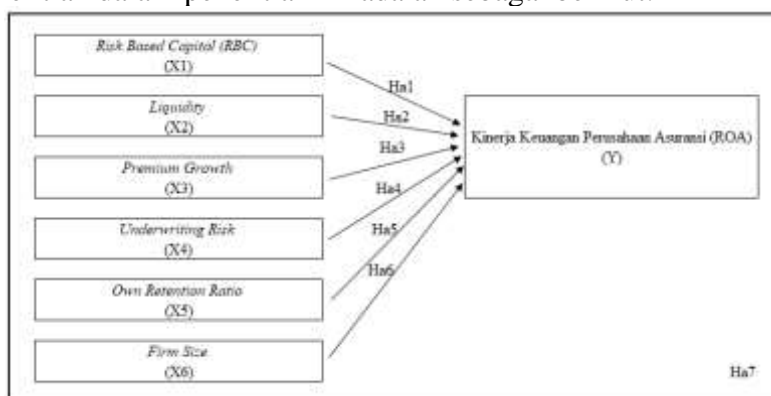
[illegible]

Risk Based Capital (RBC)
(X1)

Liquidity
(X2)

Premium Growth
(X3)

Underwriting Risk
(X4)

Own Retention Ratio
(X5)

Firm Size
(X6)

Ha1

Ha2

Ha3

Ha4

Ha5

Ha6

Kinerja Keuangan Perusahaan Asuransi (ROA)
(Y)

Ha7